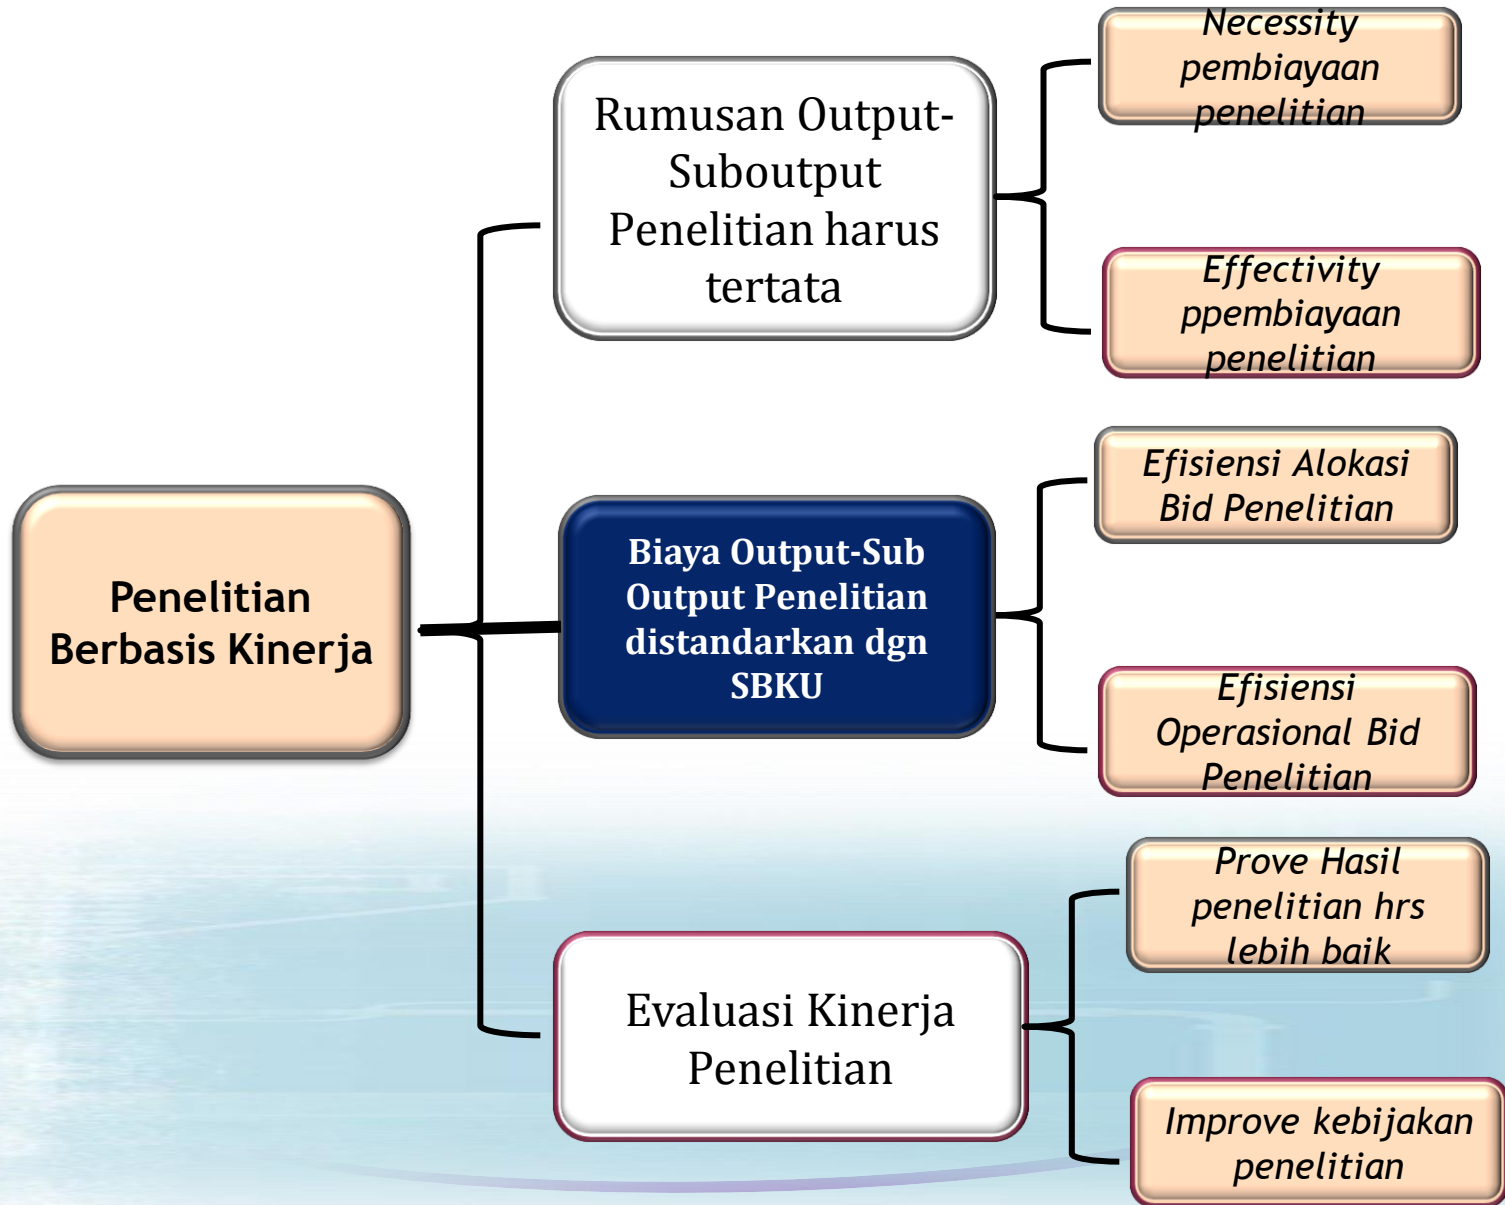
Penelitian Berbasis Kinerja

Rumusan Output-Suboutput Penelitian harus tertata

Necessity pembiayaan penelitian

Effectivity ppembiayaan penelitian

Biaya Output-Sub Output Penelitian distandarkan dgn SBKU

Efisiensi Alokasi Bid Penelitian

Efisiensi Operasional Bid Penelitian

Evaluasi Kinerja Penelitian

Prove Hasil penelitian hrs lebih baik

Improve kebijakan penelitian